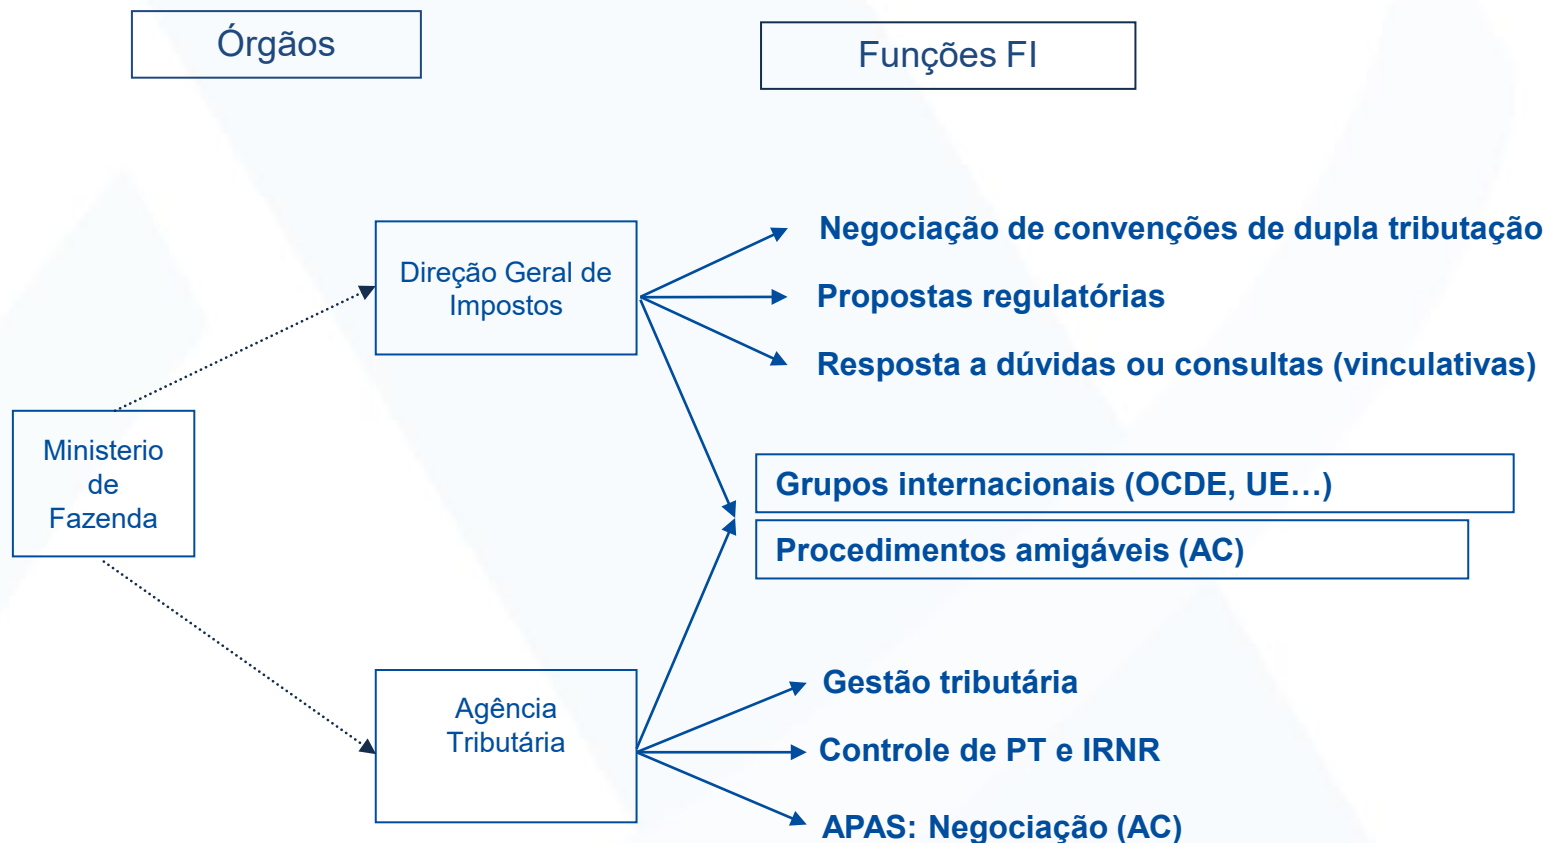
Órgãos

Funções FI

Ministerio de Fazenda

Direção Geral de Impostos

Agência Tributária

Negociação de convenções de dupla tributação

Propostas regulatórias

Resposta a dúvidas ou consultas (vinculativas)

Grupos internacionais (OCDE, UE…)

Procedimentos amigáveis (AC)

Gestão tributária

Controle de PT e IRNR

APAS: Negociação (AC)